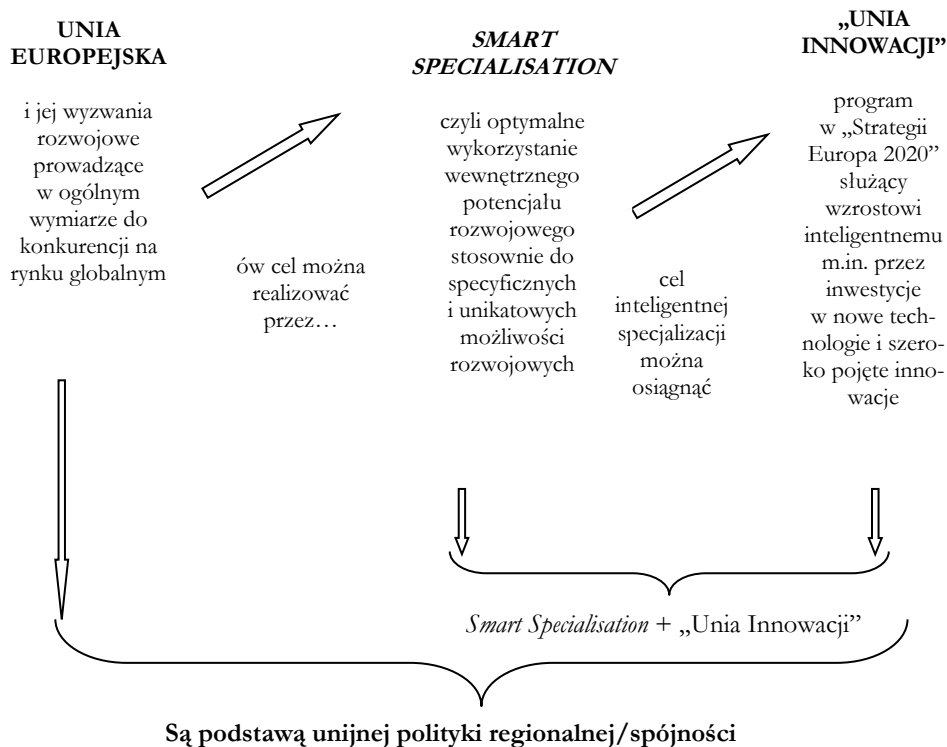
UNIA EUROPEJSKA

i jej wyzwania rozwojowe prowadzące w ogólnym wymiarze do konkurencji na rynku globalnym

ów cel można realizować przez…

SMART SPECIALISATION

czyli optymalne wykorzystanie wewnętrznego potencjału rozwojowego stosownie do specyficznych i unikatowych możliwości rozwojowych

cel inteligentnej specjalizacji można osiągnąć

„UNIA INNOWACJI"

program w „Strategii Europa 2020" służący wzrostowi inteligentnemu m.in. przez inwestycje w nowe technologie i szeroko pojęte innowacje

Smart Specialisation + „Unia Innowacji"

Są podstawą unijnej polityki regionalnej/spójności